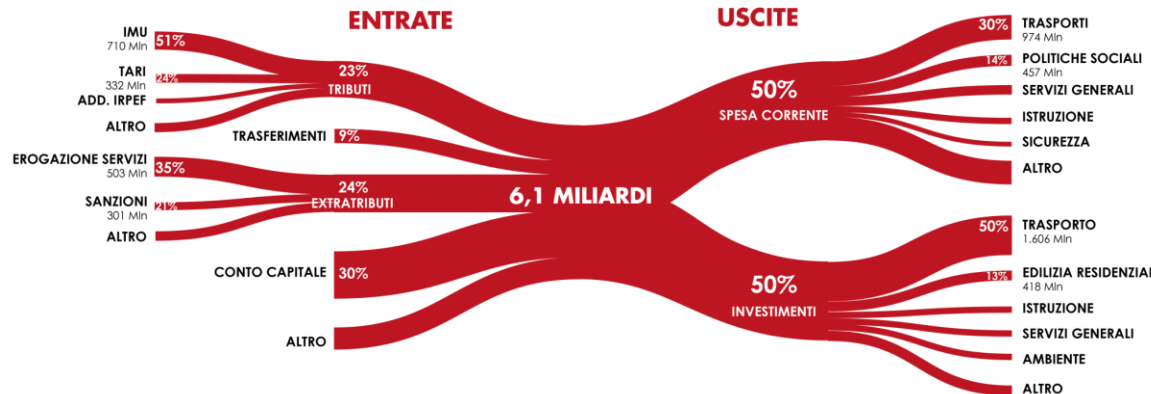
ENTRATE

USCITE

IMU
710 Mln
51%

TARI
332 Mln
24%

ADD. IRPEF

ALTRO

23%
TRIBUTI

TRASFERIMENTI
9%

EROGAZIONE SERVIZI
503 Mln
35%

SANZIONI
301 Mln
21%

ALTRO

24%
EXTRATRIBUTI

CONTO CAPITALE
30%

ALTRO

6,1 MILIARDI

50%
SPESA CORRENTE

30%
TRASPORTI
974 Mln

14%
POLITICHE SOCIALI
457 Mln

SERVIZI GENERALI

ISTRUZIONE

SICUREZZA

ALTRO

50%
INVESTIMENTI

50%
TRASPORTO
1.606 Mln

13%
EDILIZIA RESIDENZIAL
418 Mln

ISTRUZIONE

SERVIZI GENERALI

AMBIENTE

ALTRO